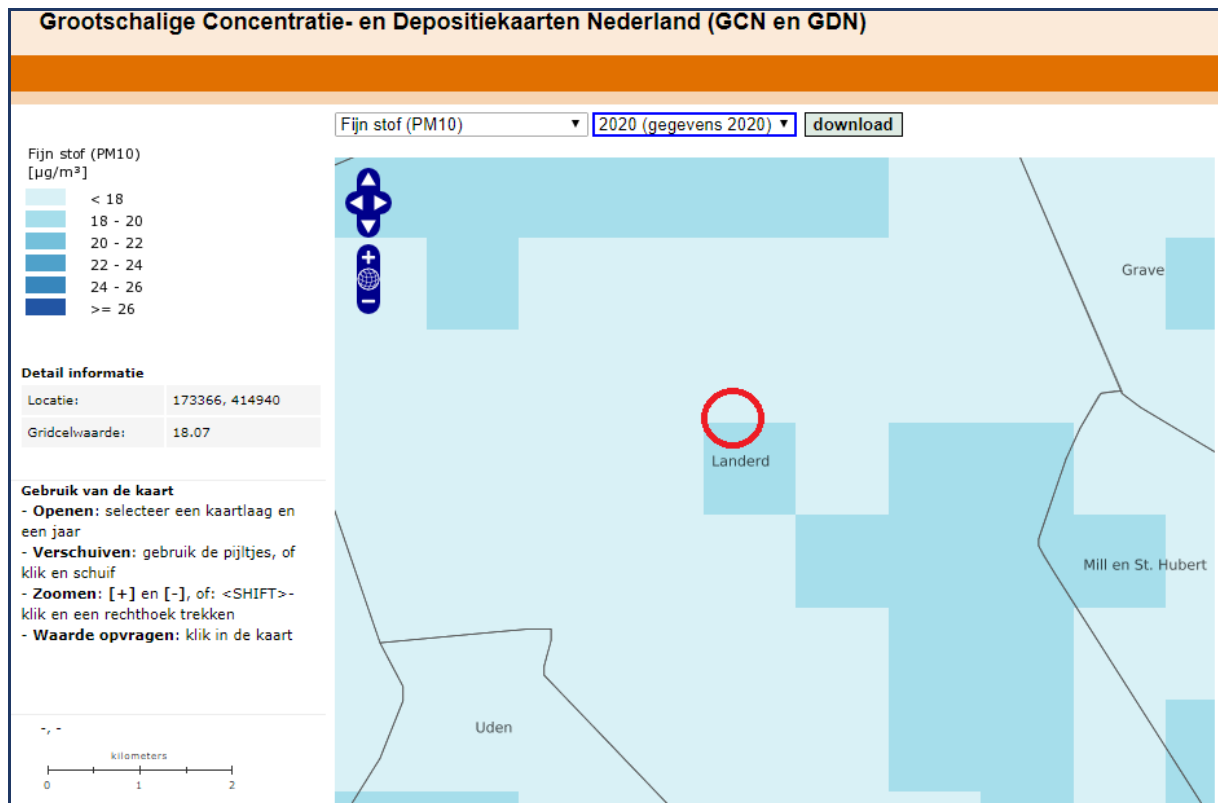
Grootschalige Concentratie- en Depositiekaarten Nederland (GCN en GDN)

Fijn stof (PM10) ▼ 2020 (gegevens 2020) ▼ download

Fijn stof (PM10)
[µg/m³]
< 18
18 - 20
20 - 22
22 - 24
24 - 26
>= 26

Detail informatie

| Locatie: | 173366, 414940 |
|---|---|
| Gridcelwaarde: | 18.07 |

Gebruik van de kaart
- Openen: selecteer een kaartlaag en een jaar
- Verschuiven: gebruik de pijltjes, of klik en schuif
- Zoomen: [+] en [-], of: <SHIFT>-klik en een rechthoek trekken
- Waarde opvragen: klik in de kaart

-, -

kilometers
0 1 2

Grave
Landerd
Mill en St. Hubert
Uden